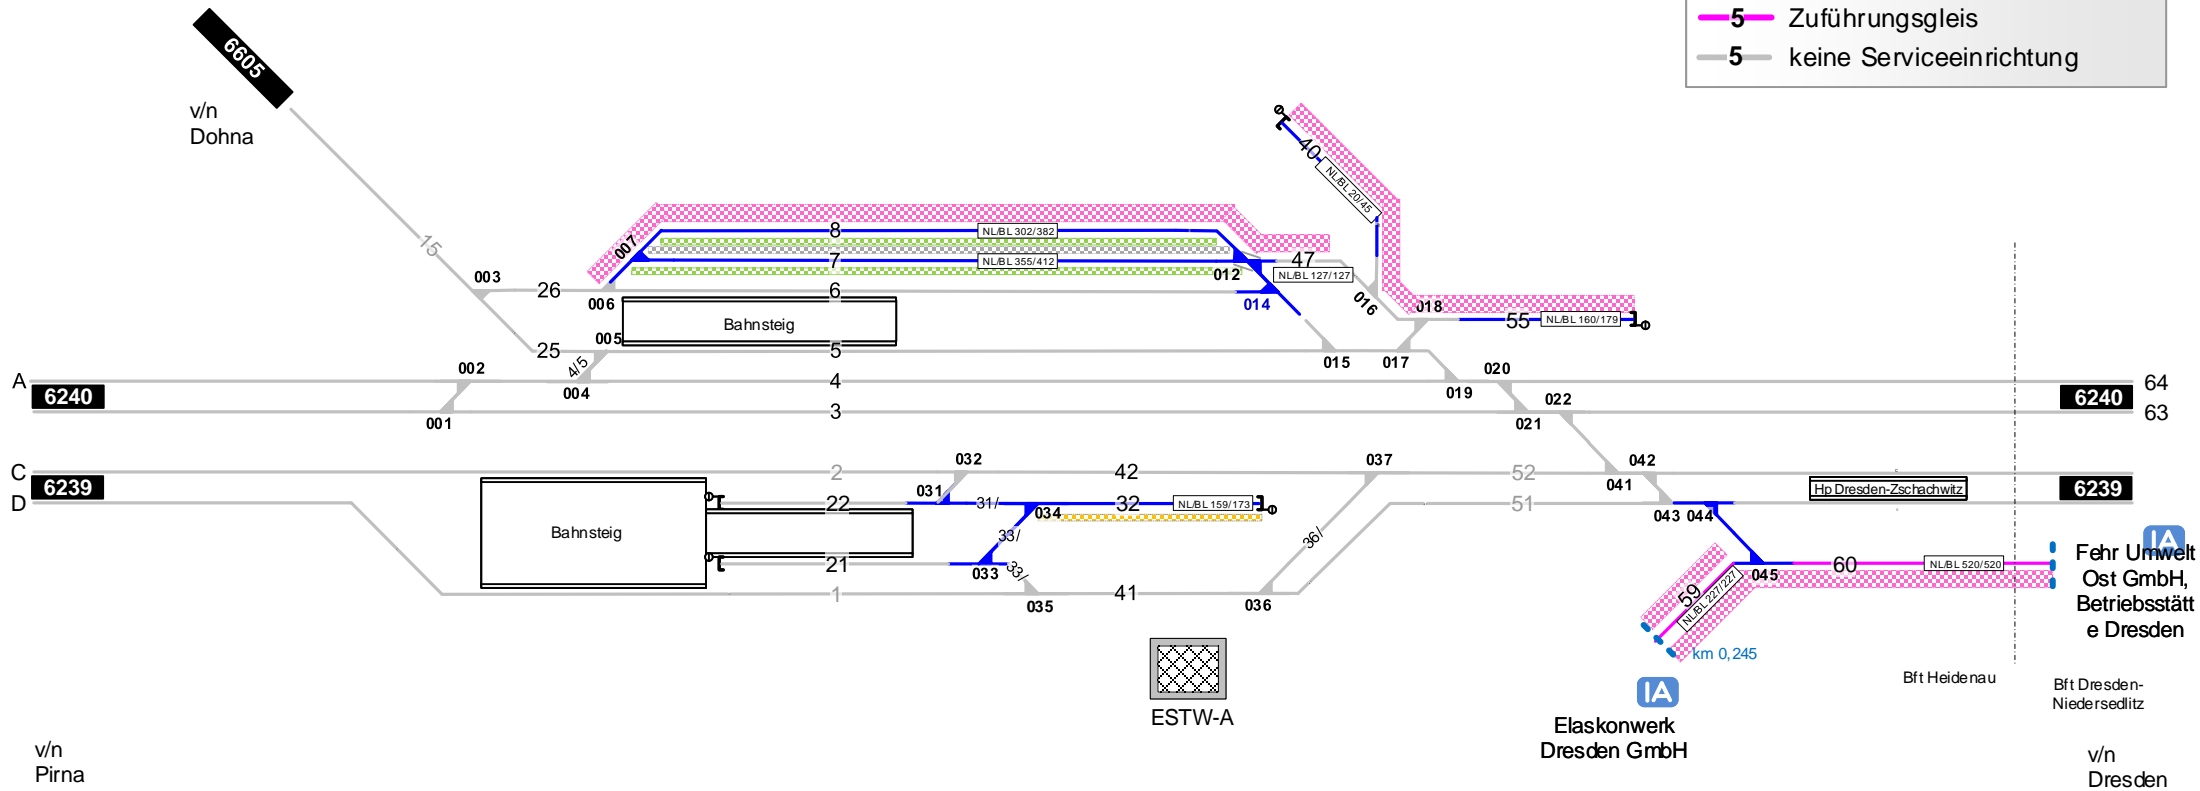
5 Zuführungsgleis
5 keine Serviceeinrichtung

6605

v/n
Dohna

15
003
26
006
007
8
NL/BL 302/382
7
NL/BL 355/412
012
47
NL/BL 127/127
014
6
Bahnsteig
005
25
5
4/5
002
A
6240
001
004
4
3
40
NL/BL 20/45
016
018
55
NL/BL 160/179
015
017
020
019
022
021
64
63
6240

C
6239
D
Bahnsteig
032
031
2
42
22
31/
034
32
NL/BL 159/173
21
33/
033
33/
035
1
41
36/
036
037
52
51
042
041
Hp Dresden-Zschachwitz
6239
043 044
045
60
NL/BL 520/520
59
NL/BL 227/227
km 0,245
IA
Fehr Umwelt Ost GmbH, Betriebsstätte Dresden

ESTW-A

IA
Elaskonwerk Dresden GmbH

Bft Heidenau
Bft Dresden-Niedersedlitz

v/n
Pirna

v/n
Dresden